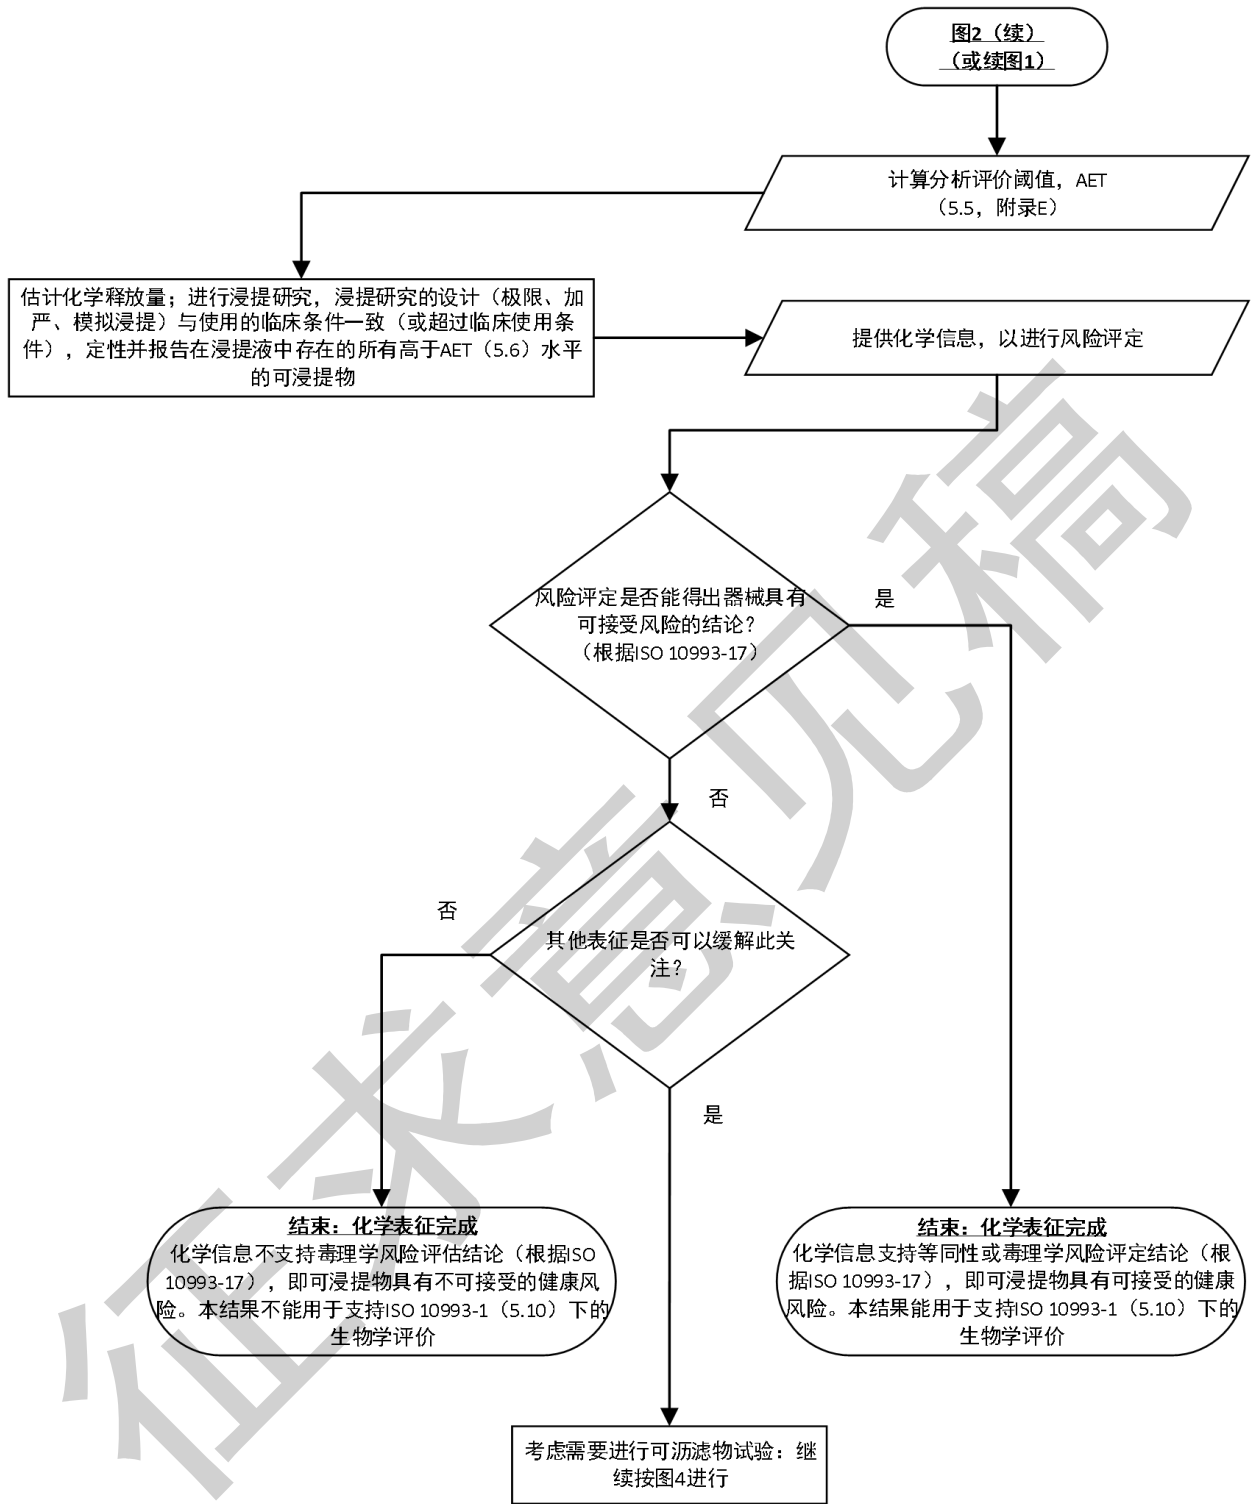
图2（续）
（或续图1）

计算分析评价阈值，AET
（5.5，附录E）

估计化学释放量；进行浸提研究，浸提研究的设计（极限、加严、模拟浸提）与使用的临床条件一致（或超过临床使用条件），定性并报告在浸提液中存在的所有高于AET（5.6）水平的可浸提物

提供化学信息，以进行风险评定

风险评定是否能得出器械具有可接受风险的结论？
（根据ISO 10993-17）

是

否

否

其他表征是否可以缓解此关注？

是

结束：化学表征完成
化学信息不支持毒理学风险评估结论（根据ISO 10993-17），即可浸提物具有不可接受的健康风险。本结果不能用于支持ISO 10993-1（5.10）下的生物学评价

结束：化学表征完成
化学信息支持等同性或毒理学风险评定结论（根据ISO 10993-17），即可浸提物具有可接受的健康风险。本结果能用于支持ISO 10993-1（5.10）下的生物学评价

考虑需要进行可沥滤物试验：继续按图4进行

征求意见稿